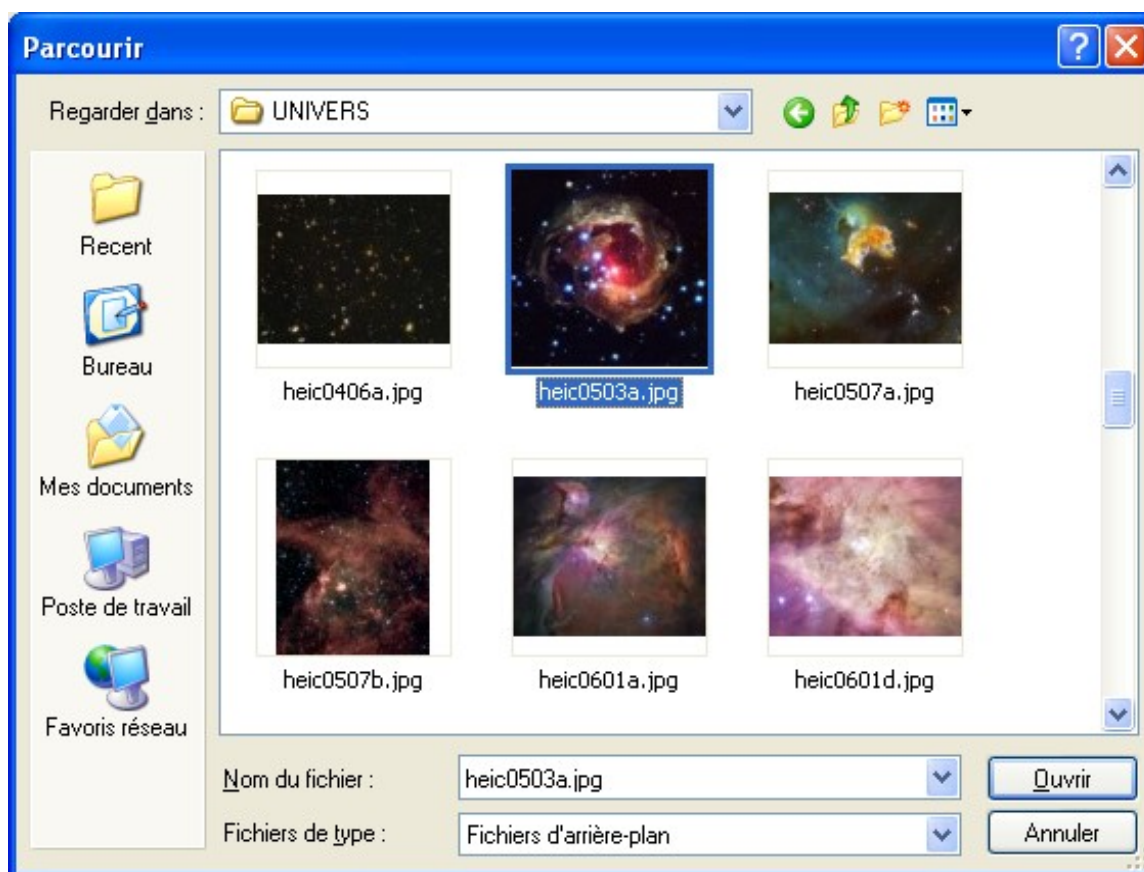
Parcourir

Regarder dans : UNIVERS

Recent

Bureau

Mes documents

Poste de travail

Favoris réseau

heic0406a.jpg

heic0503a.jpg

heic0507a.jpg

heic0507b.jpg

heic0601a.jpg

heic0601d.jpg

Nom du fichier : heic0503a.jpg

Fichiers de type : Fichiers d'arrière-plan

Ouvrir

Annuler